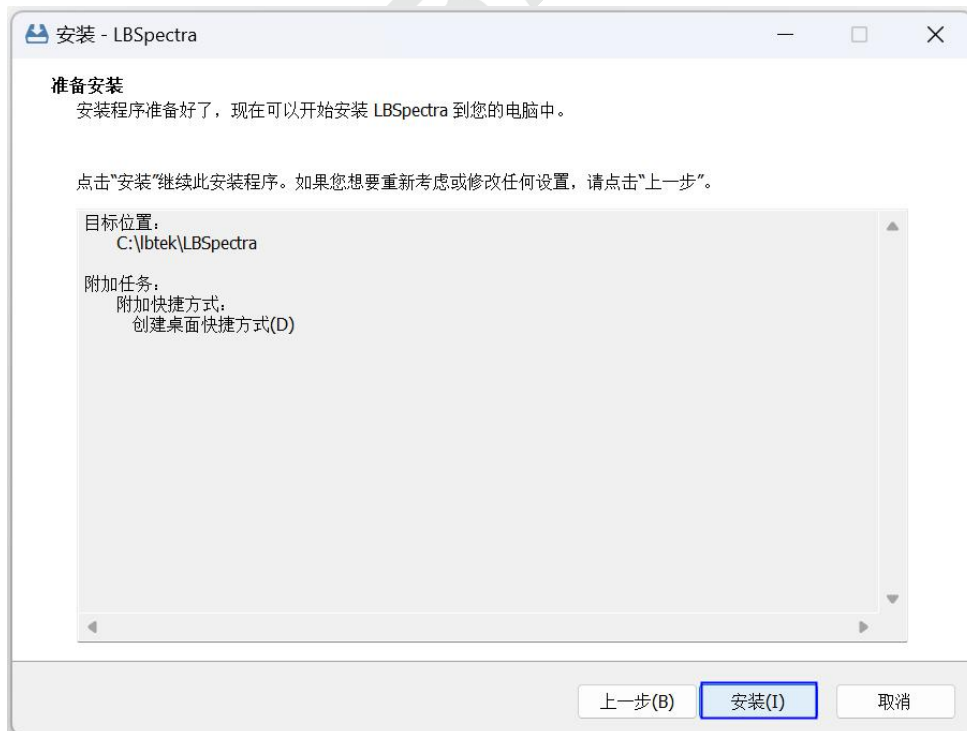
安装 - LBSpectra

准备安装
安装程序准备好了，现在可以开始安装 LBSpectra 到您的电脑中。

点击"安装"继续此安装程序。如果您想要重新考虑或修改任何设置，请点击"上一步"。

目标位置：
C:\lbtek\LBSpectra

附加任务：
附加快捷方式：
创建桌面快捷方式(D)

上一步(B)
安装(I)
取消